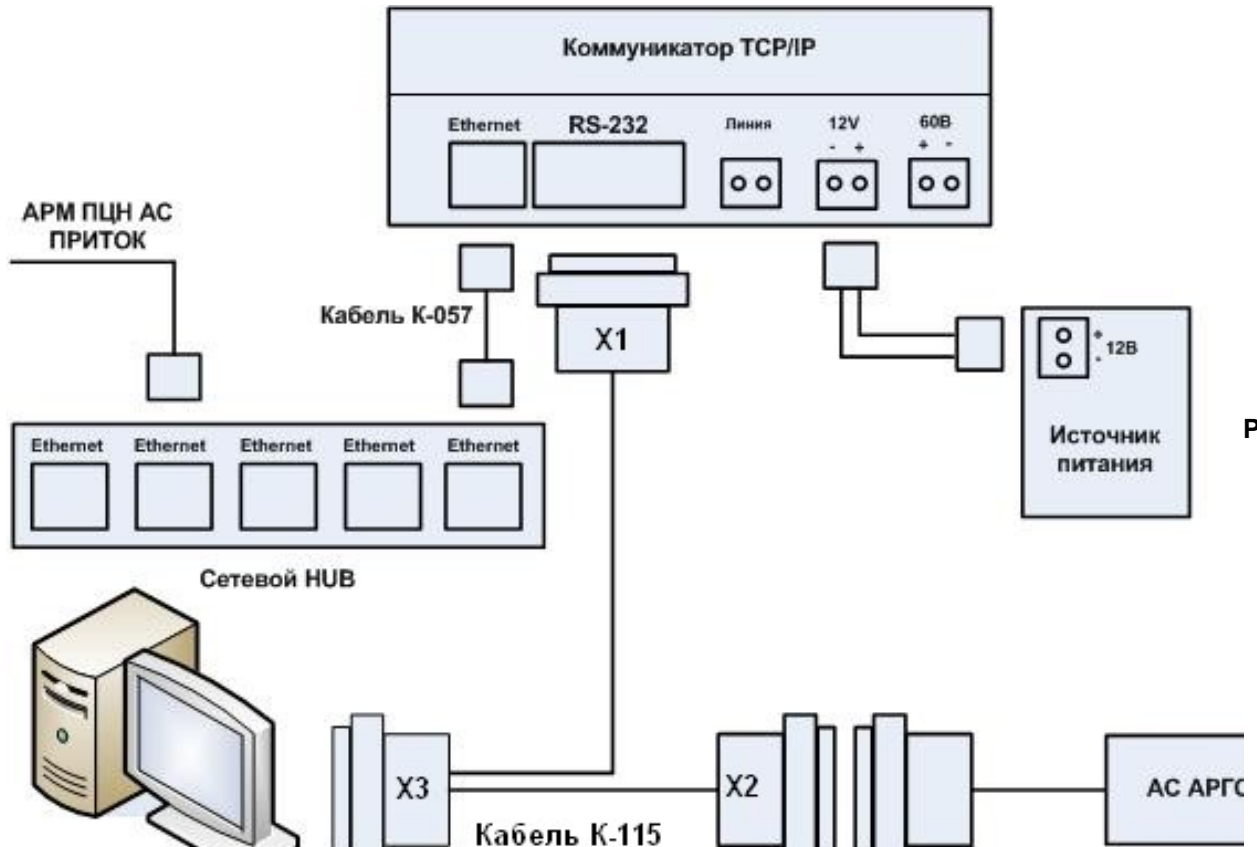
Коммуникатор TCP/IP

Ethernet

RS-232

Линия

12V
- +

60В
+ -

АРМ ПЦН АС ПРИТОК

Кабель К-057

X1

+ 12В -

Источник питания

P

Ethernet

Ethernet

Ethernet

Ethernet

Ethernet

Сетевой HUB

X3

X2

АС АРГ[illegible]

Кабель К-115